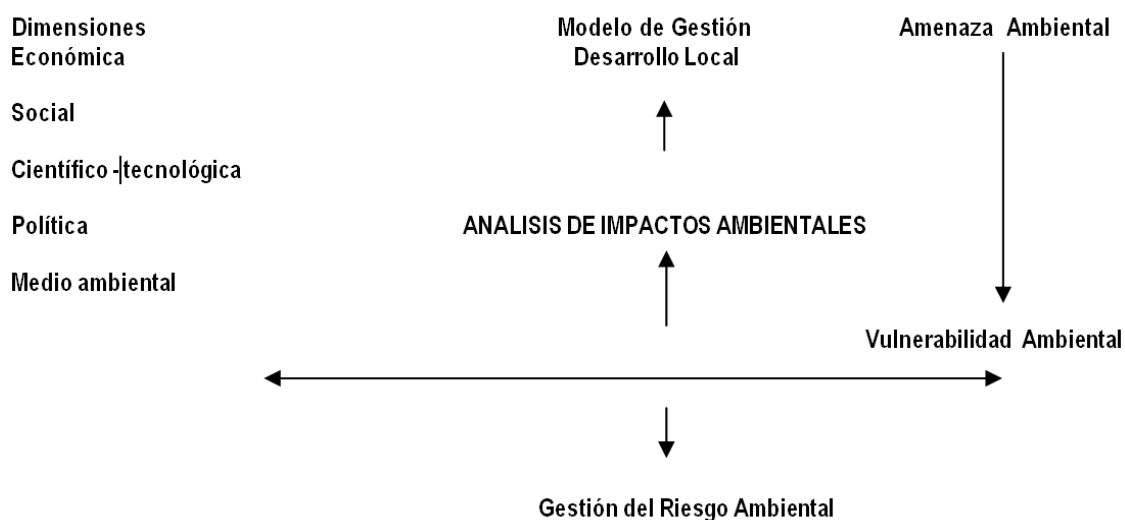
Dimensiones
Económica

Social

Científico -tecnológica

Política

Medio ambiental

Modelo de Gestión
Desarrollo Local

Amenaza Ambiental

ANALISIS DE IMPACTOS AMBIENTALES

Vulnerabilidad Ambiental

Gestión del Riesgo Ambiental